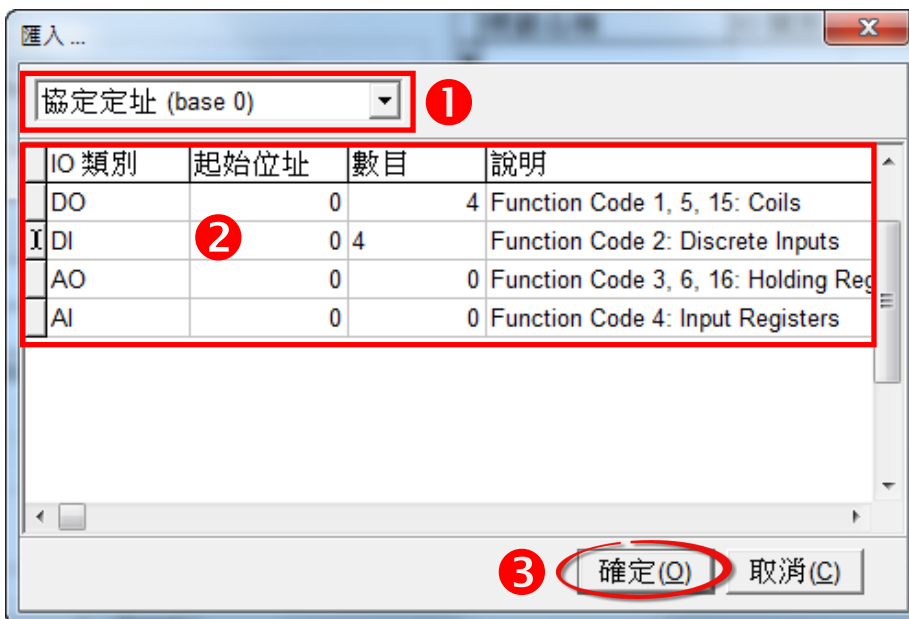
匯入 ...

協定定址 (base 0)

❶

| IO 類別 | 起始位址 | 數目 | 說明 |
|---|---|---|---|
| DO | 0 | 4 | Function Code 1, 5, 15: Coils |
| DI | 0 | 4 | Function Code 2: Discrete Inputs |
| AO | 0 | 0 | Function Code 3, 6, 16: Holding Reg |
| AI | 0 | 0 | Function Code 4: Input Registers |

❷

❸ 確定(O) 取消(C)